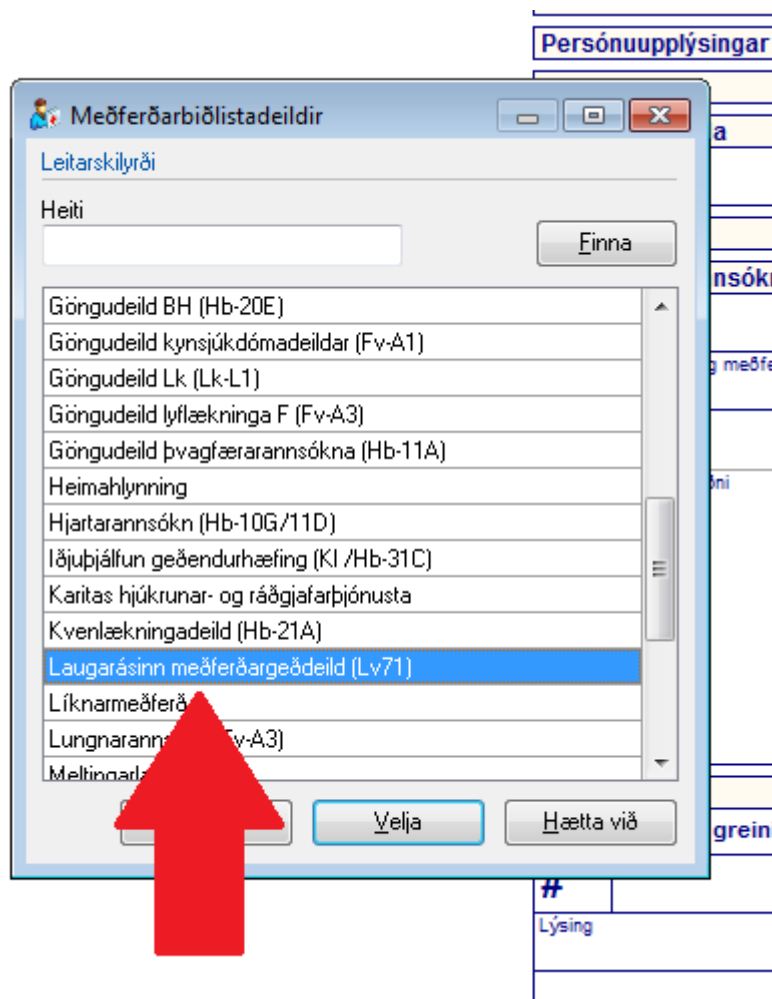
Persónuupplýsingar

Meðferðarbiðlistadeildir

Leitarskilyrði

Heiti

Finna

Göngudeild BH (Hb-20E)
Göngudeild kynsjúkdómadeildar (Fv-A1)
Göngudeild Lk (Lk-L1)
Göngudeild lyflækninga F (Fv-A3)
Göngudeild þvagfærarannsókna (Hb-11A)
Heimahlynning
Hjartarannsókn (Hb-10G/11D)
Iðjuþjálfun geðendurhæfing (Kl /Hb-31C)
Karitas hjúkrunar- og ráðgjafarþjónusta
Kvenlækningadeild (Hb-21A)
Laugarásinn meðferðargeðdeild (Lv71)
Líknarmeðferð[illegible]
Lungnaranns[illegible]v-A3)
Meltingarl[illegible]

Velja

Hætta við

a

nsókn

g meðfe

ðni

grein

#

Lýsing